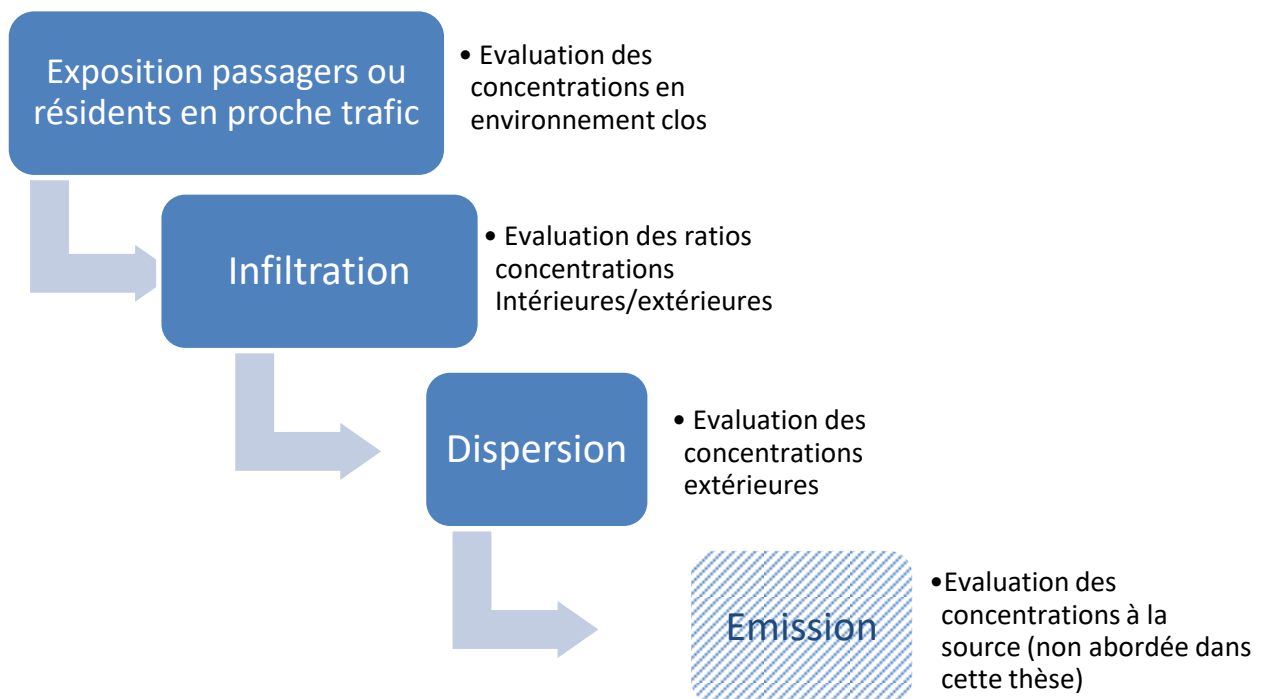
Exposition passagers ou résidents en proche trafic

• Evaluation des concentrations en environnement clos

Infiltration

• Evaluation des ratios concentrations Intérieures/extérieures

Dispersion

• Evaluation des concentrations extérieures

Emission

•Evaluation des concentrations à la source (non abordée dans cette thèse)